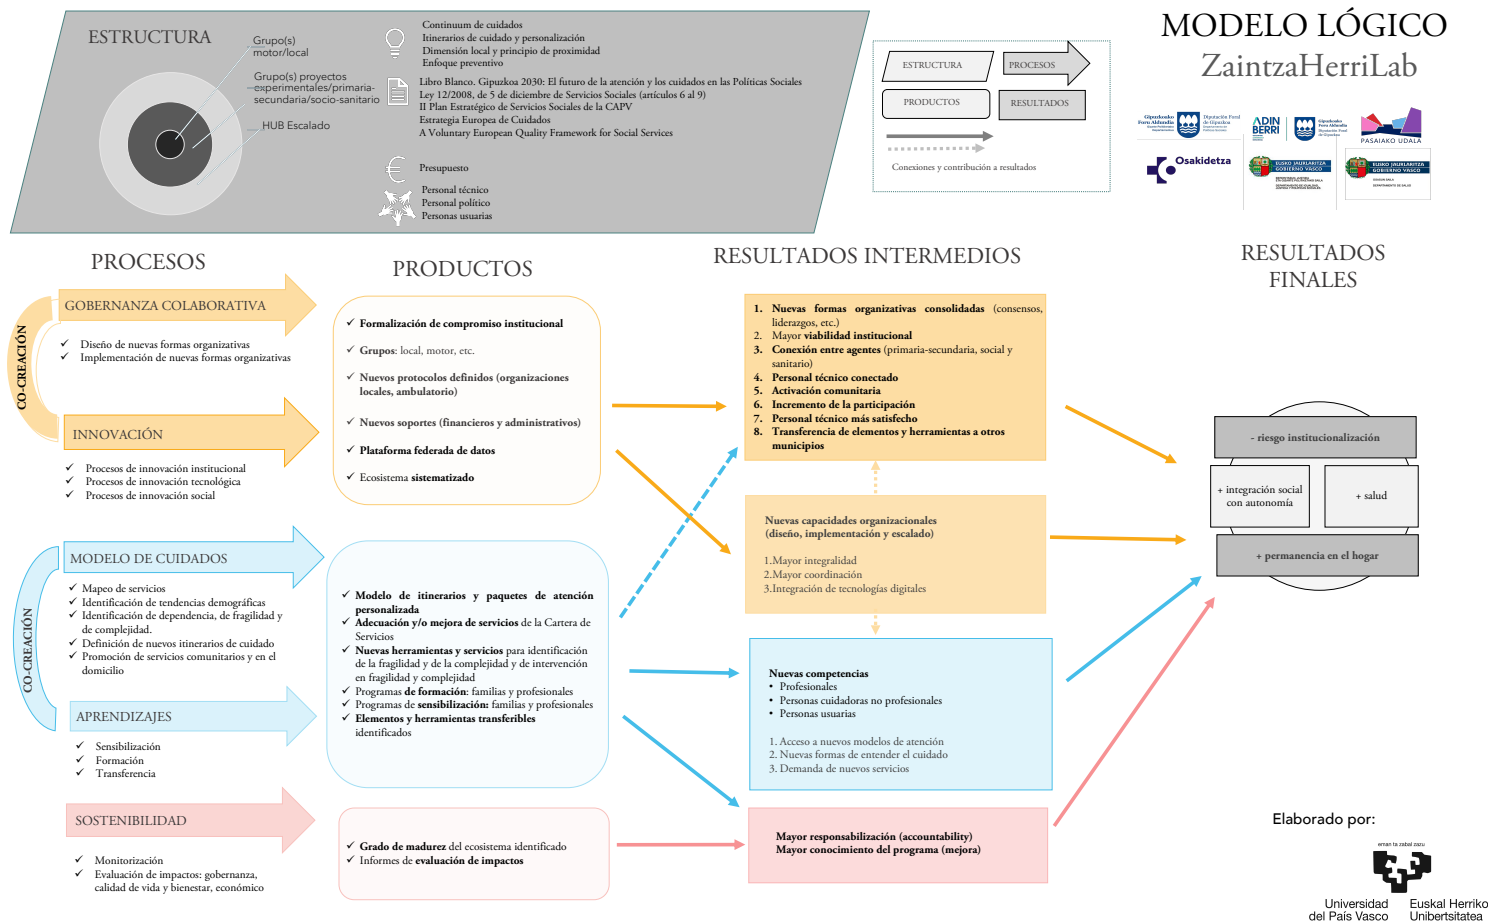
ESTRUCTURA

Grupo(s) motor/local

Grupo(s) proyectos experimentales/primaria-secundaria/socio-sanitario

HUB Escalado

Continuum de cuidados
Itinerarios de cuidado y personalización
Dimensión local y principio de proximidad
Enfoque preventivo

Libro Blanco. Gipuzkoa 2030: El futuro de la atención y los cuidados en las Políticas Sociales
Ley 12/2008, de 5 de diciembre de Servicios Sociales (artículos 6 al 9)
II Plan Estratégico de Servicios Sociales de la CAPV
Estrategia Europea de Cuidados
A Voluntary European Quality Framework for Social Services

Presupuesto

Personal técnico
Personal político
Personas usuarias

ESTRUCTURA
PROCESOS
PRODUCTOS
RESULTADOS

Conexiones y contribución a resultados

MODELO LÓGICO
ZaintzaHerriLab

Gipuzkoako Foru Aldundia
Diputación Foral de Gipuzkoa
ADIN BERRI
PASAIAKO UDALA
Osakidetza
EUSKO JAURLARITZA GOBIERNO VASCO
EUSKO JAURLARITZA GOBIERNO VASCO

PROCESOS

GOBERNANZA COLABORATIVA
✓ Diseño de nuevas formas organizativas
✓ Implementación de nuevas formas organizativas

CO-CREACIÓN

INNOVACIÓN
✓ Procesos de innovación institucional
✓ Procesos de innovación tecnológica
✓ Procesos de innovación social

MODELO DE CUIDADOS
✓ Mapeo de servicios
✓ Identificación de tendencias demográficas
✓ Identificación de dependencia, de fragilidad y de complejidad.
✓ Definición de nuevos itinerarios de cuidado
✓ Promoción de servicios comunitarios y en el domicilio

CO-CREACIÓN

APRENDIZAJES
✓ Sensibilización
✓ Formación
✓ Transferencia

SOSTENIBILIDAD
✓ Monitorización
✓ Evaluación de impactos: gobernanza, calidad de vida y bienestar, económico

PRODUCTOS

✓ Formalización de compromiso institucional
✓ Grupos: local, motor, etc.
✓ Nuevos protocolos definidos (organizaciones locales, ambulatorio)
✓ Nuevos soportes (financieros y administrativos)
✓ Plataforma federada de datos
✓ Ecosistema sistematizado

✓ Modelo de itinerarios y paquetes de atención personalizada
✓ Adecuación y/o mejora de servicios de la Cartera de Servicios
✓ Nuevas herramientas y servicios para identificación de la fragilidad y de la complejidad y de intervención en fragilidad y complejidad
✓ Programas de formación: familias y profesionales
✓ Programas de sensibilización: familias y profesionales
✓ Elementos y herramientas transferibles identificados

✓ Grado de madurez del ecosistema identificado
✓ Informes de evaluación de impactos

RESULTADOS INTERMEDIOS

1. Nuevas formas organizativas consolidadas (consensos, liderazgos, etc.)
2. Mayor viabilidad institucional
3. Conexión entre agentes (primaria-secundaria, social y sanitario)
4. Personal técnico conectado
5. Activación comunitaria
6. Incremento de la participación
7. Personal técnico más satisfecho
8. Transferencia de elementos y herramientas a otros municipios

Nuevas capacidades organizacionales (diseño, implementación y escalado)
1.Mayor integralidad
2.Mayor coordinación
3.Integración de tecnologías digitales

Nuevas competencias
• Profesionales
• Personas cuidadoras no profesionales
• Personas usuarias
1. Acceso a nuevos modelos de atención
2. Nuevas formas de entender el cuidado
3. Demanda de nuevos servicios

Mayor responsabilización (accountability)
Mayor conocimiento del programa (mejora)

RESULTADOS FINALES

- riesgo institucionalización
+ integración social con autonomía
+ salud
+ permanencia en el hogar

Elaborado por:
eman ta zabal zazu
Universidad del País Vasco
Euskal Herriko Unibertsitatea